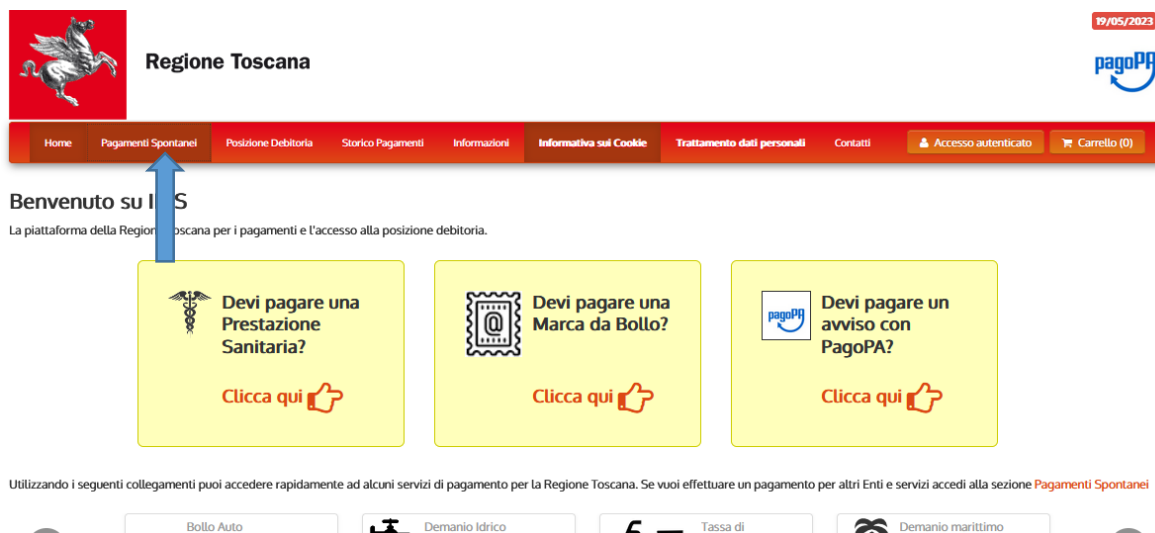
19/05/2023

Regione Toscana

pagoPA

Home | Pagamenti Spontanei | Posizione Debitoria | Storico Pagamenti | Informazioni | Informativa sui Cookie | Trattamento dati personali | Contatti | Accesso autenticato | Carrello (0)

Benvenuto su I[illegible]S

La piattaforma della Region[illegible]oscana per i pagamenti e l'accesso alla posizione debitoria.

Devi pagare una Prestazione Sanitaria?

Clicca qui

Devi pagare una Marca da Bollo?

Clicca qui

pagoPA

Devi pagare un avviso con PagoPA?

Clicca qui

Utilizzando i seguenti collegamenti puoi accedere rapidamente ad alcuni servizi di pagamento per la Regione Toscana. Se vuoi effettuare un pagamento per altri Enti e servizi accedi alla sezione Pagamenti Spontanei

Bollo Auto

Demanio Idrico

Tassa di

Demanio marittimo